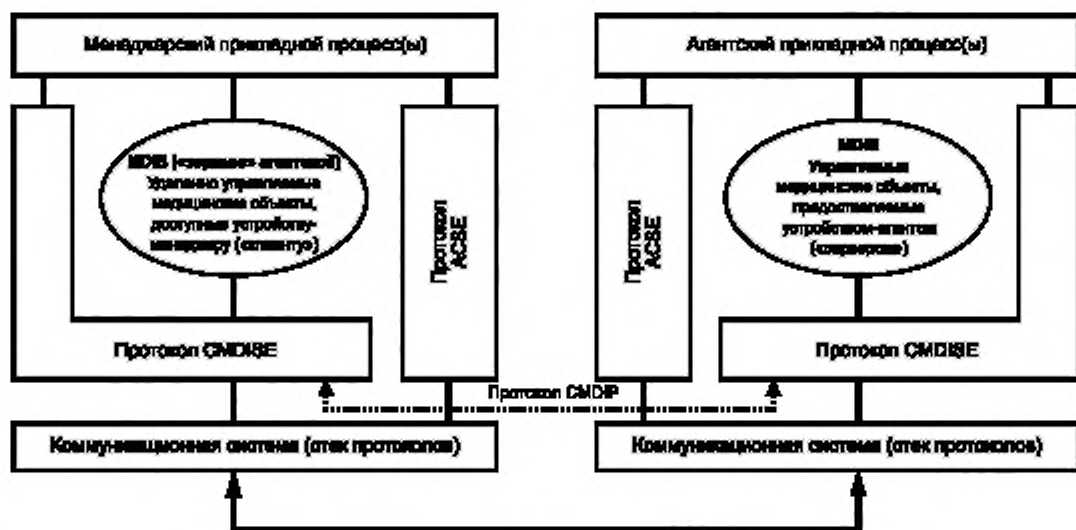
Менеджерский прикладной процесс(ы)

MDIB («сервер» агентов)
Удаленно управляемые медицинские объекты, доступные устройству-менеджеру (клиенту)

Протокол ACSE

Протокол CMDISE

Коммуникационная система (стек протоколов)

Агентский прикладной процесс(ы)

Протокол ACSE

MDIB
Управляемые медицинские объекты, предоставляемые устройством-агентом («сервером»)

Протокол CMDISE

Протокол CMDIP

Коммуникационная система (стек протоколов)